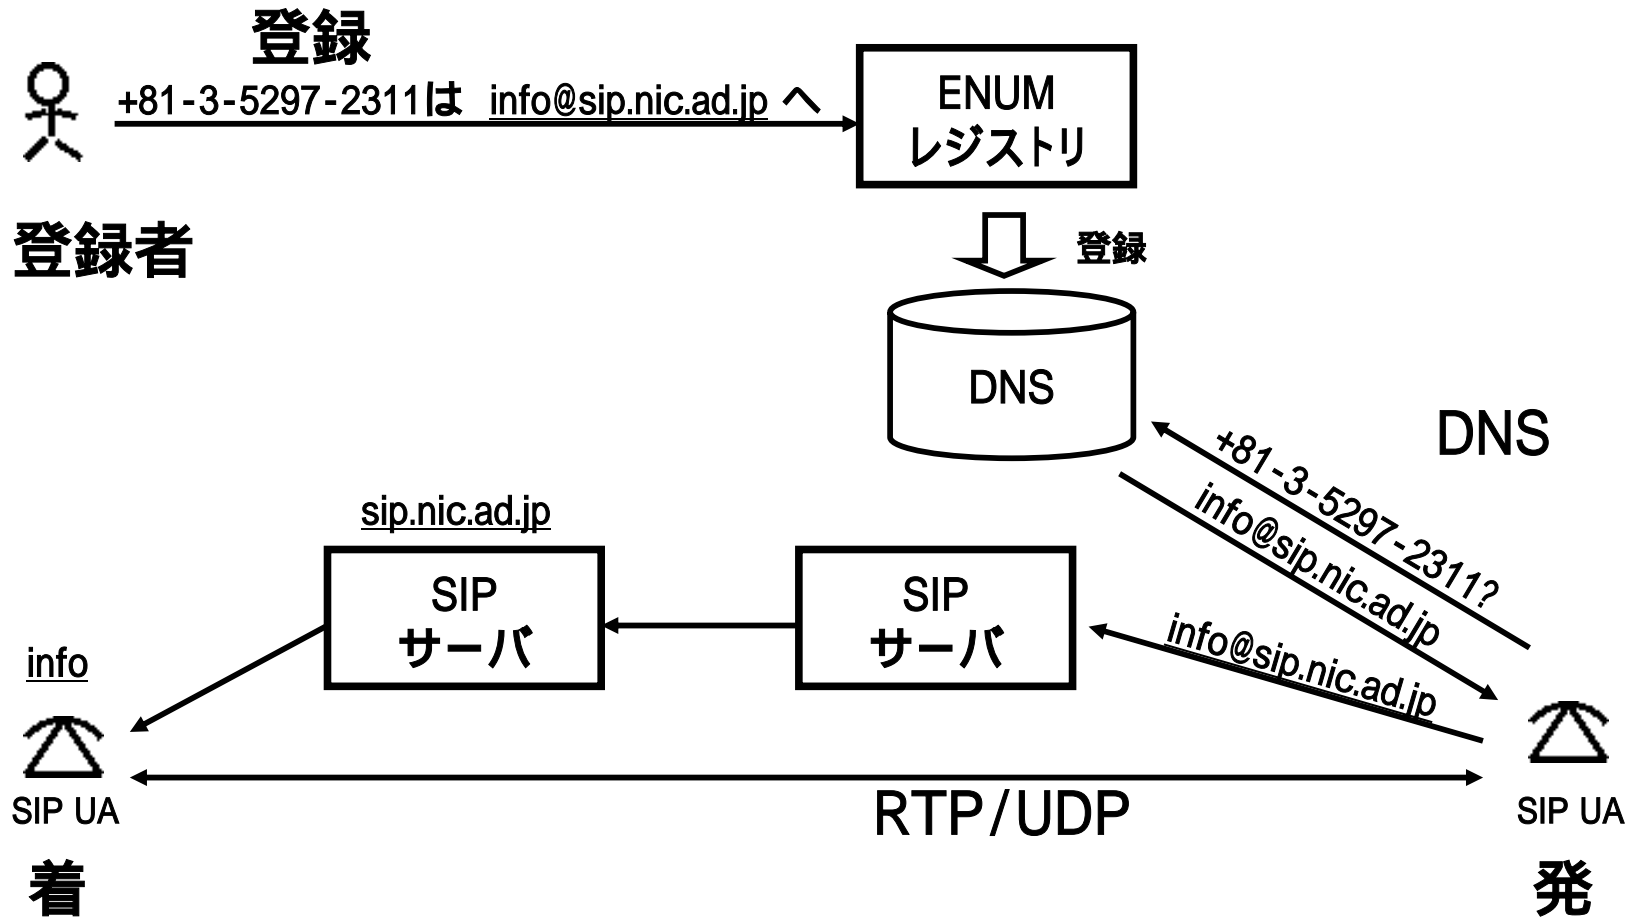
登録

+81-3-5297-2311は info@sip.nic.ad.jp へ

ENUM
レジストリ

登録者

登録

DNS

DNS

+81-3-5297-2311?

info@sip.nic.ad.jp

sip.nic.ad.jp

SIP
サーバ

SIP
サーバ

info@sip.nic.ad.jp

info

SIP UA

RTP/UDP

SIP UA

着

発